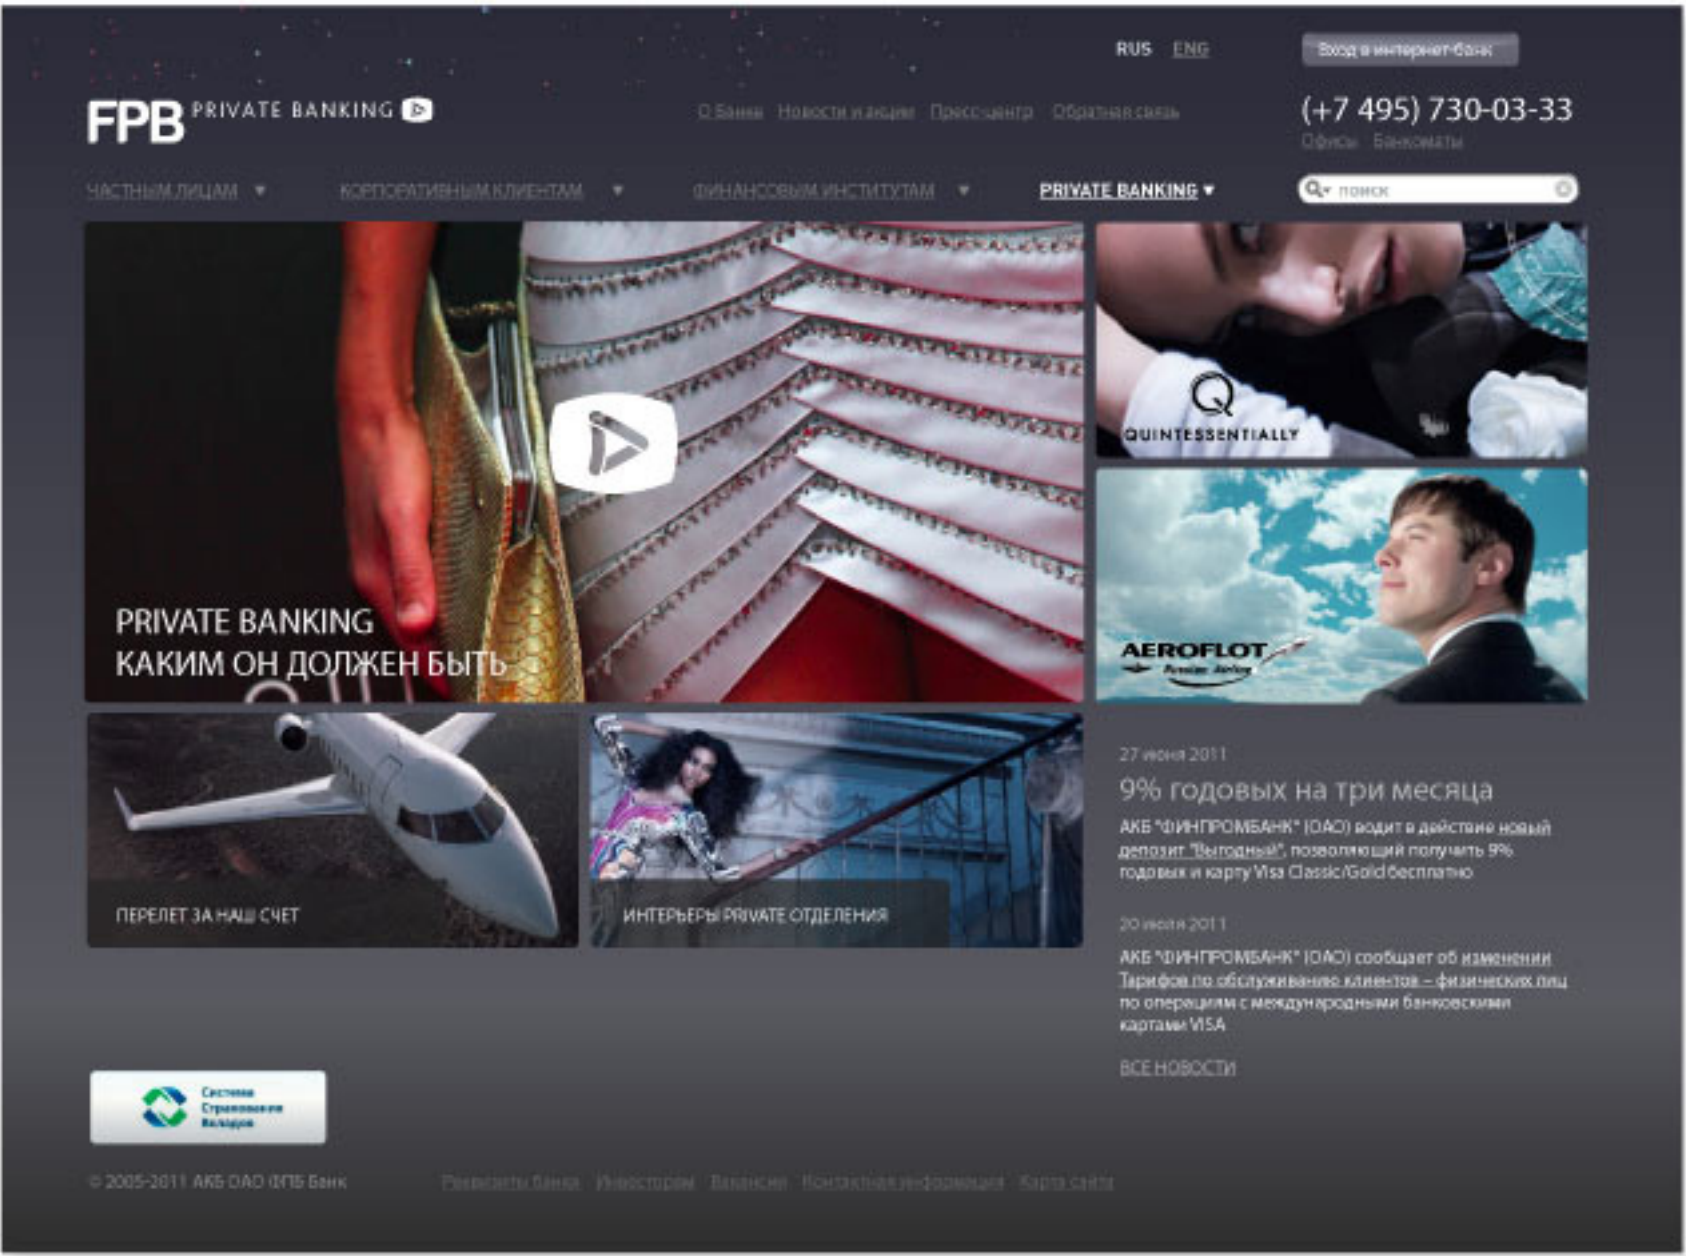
RUS ENG

Вход в интернет-банк

FPB PRIVATE BANKING

О Банке Новости и акции Пресс-центр Обратная связь

(+7 495) 730-03-33

Офисы Банкоматы

ЧАСТНЫМ ЛИЦАМ ▼ КОРПОРАТИВНЫМ КЛИЕНТАМ ▼ ФИНАНСОВЫМ ИНСТИТУТАМ ▼ PRIVATE BANKING ▼

поиск

PRIVATE BANKING
КАКИМ ОН ДОЛЖЕН БЫТЬ

QUINTESSENTIALLY

AEROFLOT
Russian Airlines

ПЕРЕЛЕТ ЗА НАШ СЧЕТ

ИНТЕРЬЕРЫ PRIVATE ОТДЕЛЕНИЯ

27 июня 2011

9% годовых на три месяца

АКБ "ФИНПРОМБАНК" (ОАО) вводит в действие новый депозит "Выгодный", позволяющий получить 9% годовых и карту Visa Classic/Gold бесплатно

20 июня 2011

АКБ "ФИНПРОМБАНК" (ОАО) сообщает об изменении Тарифов по обслуживанию клиентов – физических лиц по операциям с международными банковскими картами VISA

ВСЕ НОВОСТИ

Система Страхования Вкладов

© 2005-2011 АКБ ОАО ФПБ Банк

Реквизиты банка Инвесторам Вакансии Контактная информация Карта сайта